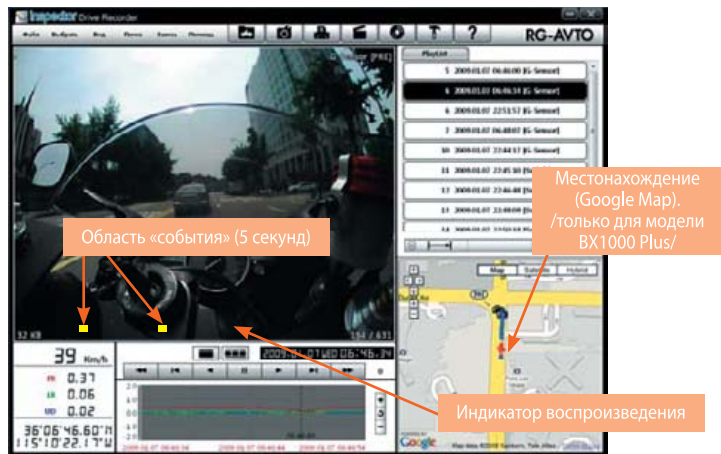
Inspector Drive Recorder

Файл Выбрать Вид Поток Кнопки Помощь

RG-AVTO

PlayList

5 2009.01.07 06:46:00 [G-Sensor]

6 2009.01.07 06:46:34 [G-Sensor]

6 2009.01.07 22:51:57 [G-Sensor]

7 2009.01.07 06:48:07 [G-Sensor]

10 2009.01.07 22:44:17 [G-Sensor]

11 2009.01.07 22:45:10 [G-Sensor]

12 2009.01.07 22:46:48 [G-Sensor]

13 2009.01.07 22:48:00 [G-Sensor]

Местонахождение (Google Map). /только для модели BX1000 Plus/

Область «события» (5 секунд)

Map Satellite Hybrid

32 KB

194 / 631

39 Km/h

0.37

0.06

0.02

36°06'46.60"N

115°10'22.17"W

Индикатор воспроизведения

Google